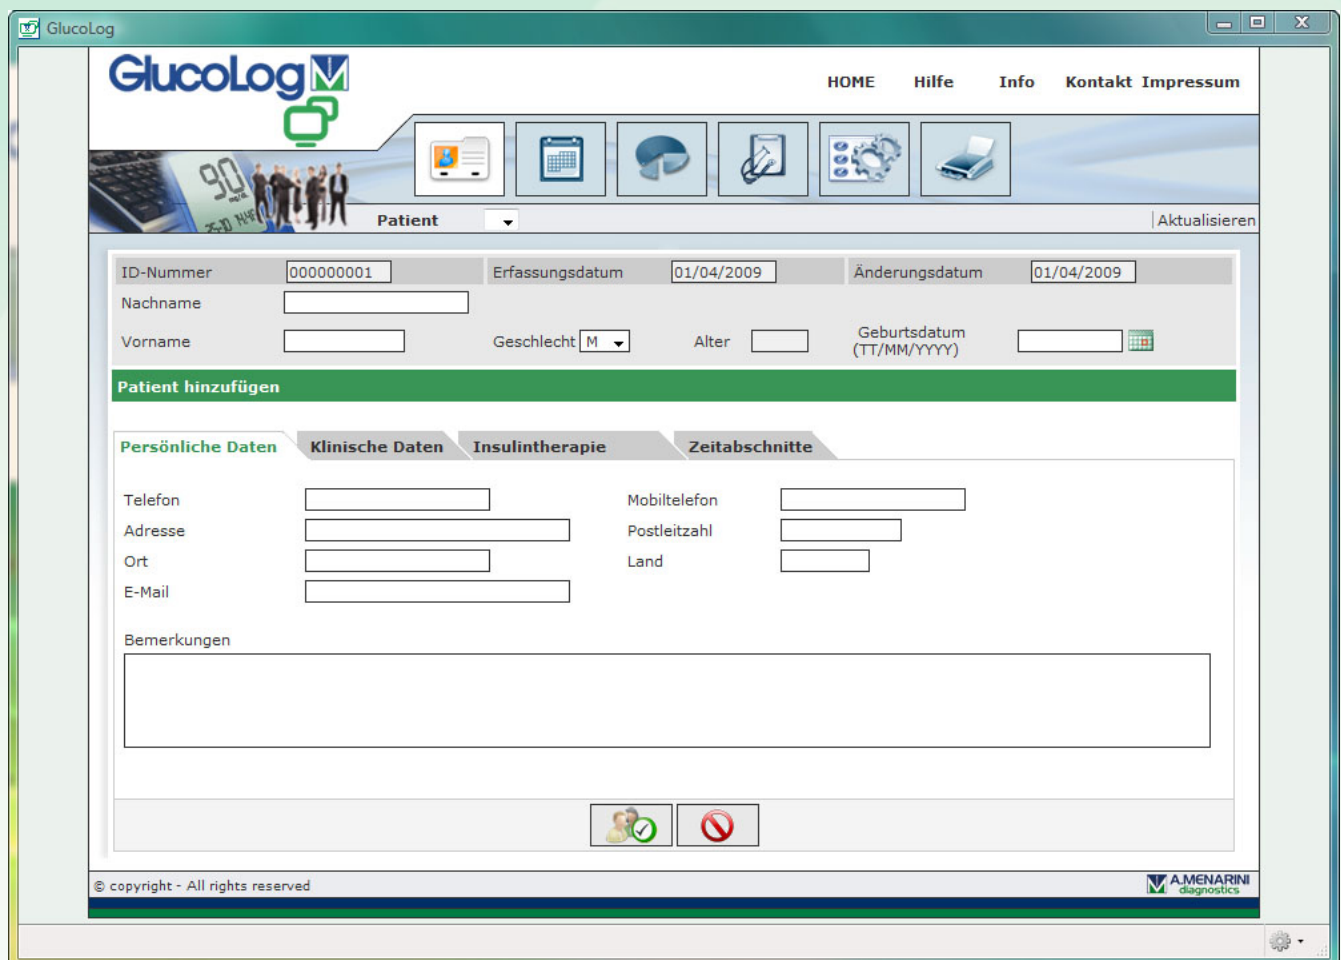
GlucoLog

GlucoLog

HOME Hilfe Info Kontakt Impressum

90

Patient

Aktualisieren

ID-Nummer 000000001 Erfassungsdatum 01/04/2009 Änderungsdatum 01/04/2009

Nachname

Vorname Geschlecht M Alter Geburtsdatum (TT/MM/YYYY)

Patient hinzufügen

Persönliche Daten Klinische Daten Insulintherapie Zeitabschnitte

Telefon Mobiltelefon

Adresse Postleitzahl

Ort Land

E-Mail

Bemerkungen

© copyright - All rights reserved

A.MENARINI diagnostics